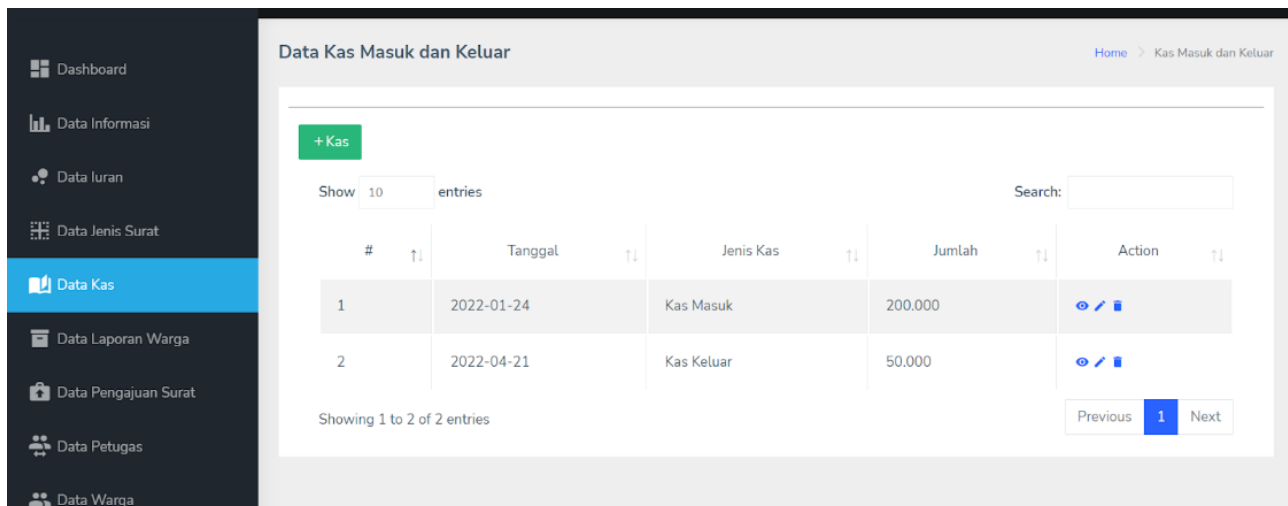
Dashboard

Data Informasi

Data Iuran

Data Jenis Surat

Data Kas

Data Laporan Warga

Data Pengajuan Surat

Data Petugas

Data Warga

Data Kas Masuk dan Keluar

Home > Kas Masuk dan Keluar

+ Kas

Show 10 entries

Search:

| # | Tanggal | Jenis Kas | Jumlah | Action |
|---|---|---|---|---|
| 1 | 2022-01-24 | Kas Masuk | 200.000 | |
| 2 | 2022-04-21 | Kas Keluar | 50.000 | |

Showing 1 to 2 of 2 entries

Previous 1 Next